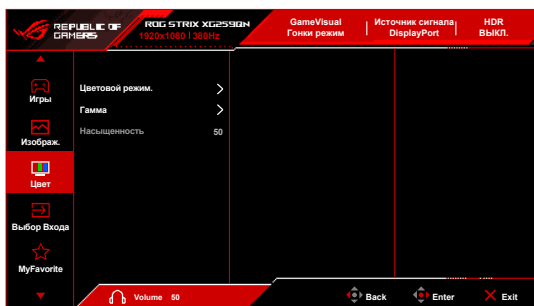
REPUBLIC OF GAMERS
ROG STRIX XG259QN
1920x1080 | 360Hz
GameVisual
Гонки режим
Источник сигнала
DisplayPort
HDR
ВЫКЛ.

Игры
Изображ.
Цвет
Выбор Входа
MyFavorite

Цветовой режим.
Гамма
Насыщенность 50

Volume 50
Back
Enter
Exit